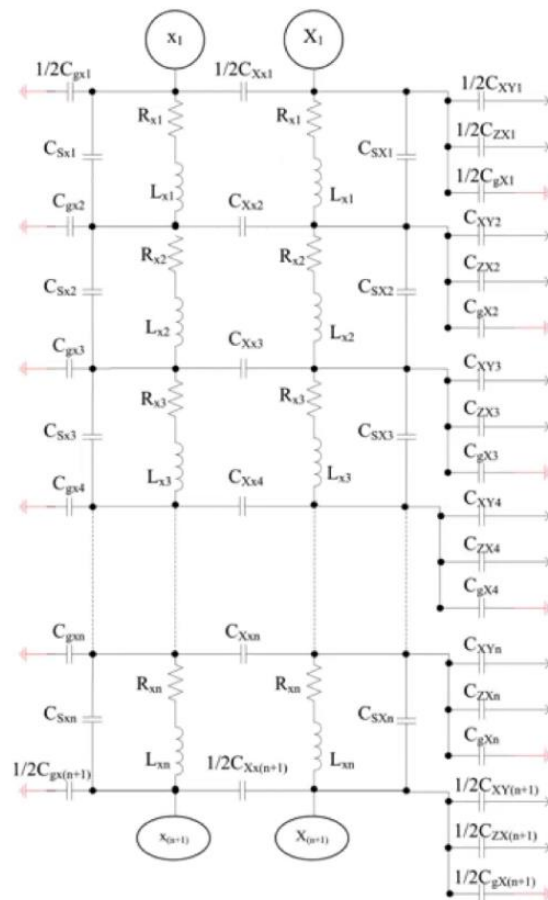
$x_1$

$X_1$

$1/2C_{gx1}$

$1/2C_{Xx1}$

$1/2C_{XY1}$

$R_{x1}$

$R_{x1}$

$C_{Sx1}$

$C_{SX1}$

$1/2C_{ZX1}$

$1/2C_{gX1}$

$L_{x1}$

$L_{x1}$

$C_{gx2}$

$C_{Xx2}$

$C_{XY2}$

$R_{x2}$

$R_{x2}$

$C_{Sx2}$

$C_{SX2}$

$C_{ZX2}$

$C_{gX2}$

$L_{x2}$

$L_{x2}$

$C_{gx3}$

$C_{Xx3}$

$C_{XY3}$

$R_{x3}$

$R_{x3}$

$C_{Sx3}$

$C_{SX3}$

$C_{ZX3}$

$C_{gX3}$

$L_{x3}$

$L_{x3}$

$C_{gx4}$

$C_{Xx4}$

$C_{XY4}$

$C_{ZX4}$

$C_{gX4}$

$C_{gxn}$

$C_{Xxn}$

$C_{XYn}$

$R_{xn}$

$R_{xn}$

$C_{Sxn}$

$C_{SXn}$

$C_{ZXn}$

$C_{gXn}$

$L_{xn}$

$L_{xn}$

$1/2C_{gx(n+1)}$

$1/2C_{Xx(n+1)}$

$1/2C_{XY(n+1)}$

$x_{(n+1)}$

$X_{(n+1)}$

$1/2C_{ZX(n+1)}$

$1/2C_{gX(n+1)}$